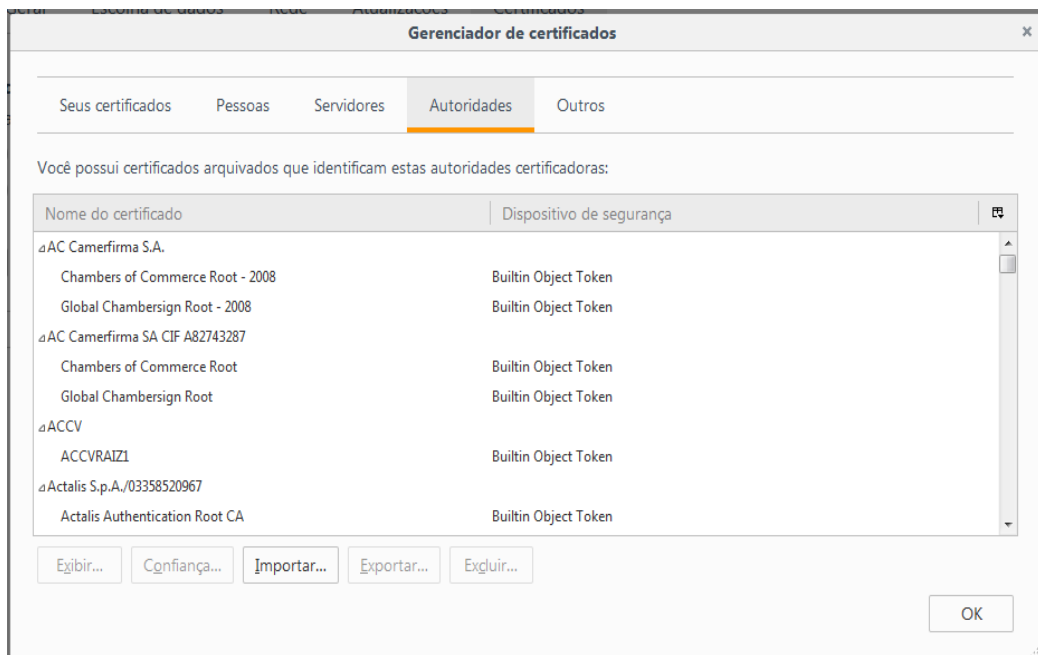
Gerenciador de certificados

×

Seus certificados | Pessoas | Servidores | Autoridades | Outros

Você possui certificados arquivados que identificam estas autoridades certificadoras:

| Nome do certificado | Dispositivo de segurança |
|---|---|
| AC Camerfirma S.A. | |
| Chambers of Commerce Root - 2008 | Builtin Object Token |
| Global Chambersign Root - 2008 | Builtin Object Token |
| AC Camerfirma SA CIF A82743287 | |
| Chambers of Commerce Root | Builtin Object Token |
| Global Chambersign Root | Builtin Object Token |
| ACCV | |
| ACCVRAIZ1 | Builtin Object Token |
| Actalis S.p.A./03358520967 | |
| Actalis Authentication Root CA | Builtin Object Token |

Exibir... | Confiança... | Importar... | Exportar... | Excluir...

OK